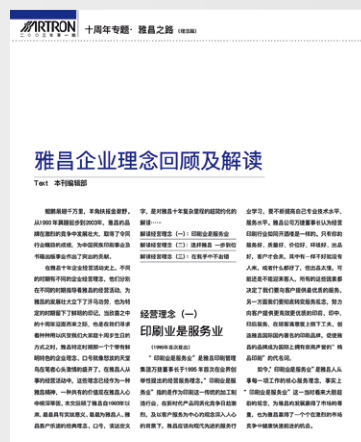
ARTRON
十周年专题 · 雅昌之路（理念篇）

雅昌企业理念回顾及解读

Text 本刊编辑部

随着岁月流逝，时光飞转，从1993年到2003年，雅昌在风雨中走过了十个年头。十年来，在竞争中求发展，取得了令同行业瞩目的成就，为中国民族印刷事业及书籍出版事业作出了贡献。

伴随十年企业经营活动史，不同时期雅昌不同的企业经营理念，也成为企业发展中逐步形成的思想，为雅昌的发展壮大立下了汗马功劳，也为雅昌的发展积累了宝贵财富。回顾这些经营理念，我们能从中看到雅昌在各个阶段的探索历程。这些思想是雅昌在自身发展的同时，不断总结经验形成的。这里，我们把它们整理出来，希望能对雅昌的员工有所启发。……

字。是对雅昌十年来全面现的超越阶段的解读——

解读经营理念（一）：印刷业是服务业
解读经营理念（二）：选择雅昌 一步到位
解读经营理念（三）：在数字中不言错

经营理念（一）
印刷业是服务业
（1995年提出）

"印刷业是服务业"是雅昌印刷管理集团万捷董事长于1995年首次在业界提出的。……

业学习，要不断提高自己专业技术水平，服务水平。雅昌公司万捷董事长认为经营印刷行业如同开酒楼是一样的……